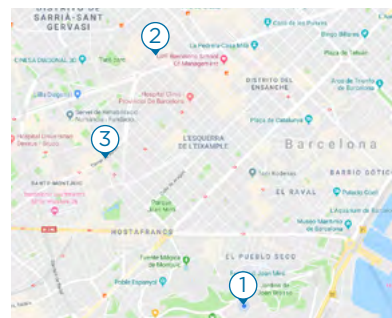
DISTRITO DE
SARRIÀ-SANT
GERVASI
2
Clínica Dexeus
Tibidabo
EAE Barcelona School of Management
La Pedrera-Casa Milà
Casa Batlló
DISTRITO DEL
ENSANCHE
Hospital Clínic
Barcelona
L'ESQUERRA
DE L'EIXAMPLE
3
Barcelona
BARRIO GÒTIC
EL RAVAL
HOSTAFRANCS
EL PUEBLO SECO
Parque
Joan Miró
Fuente Mágica
de Montjuïc
1
Jardins de Joan Miró